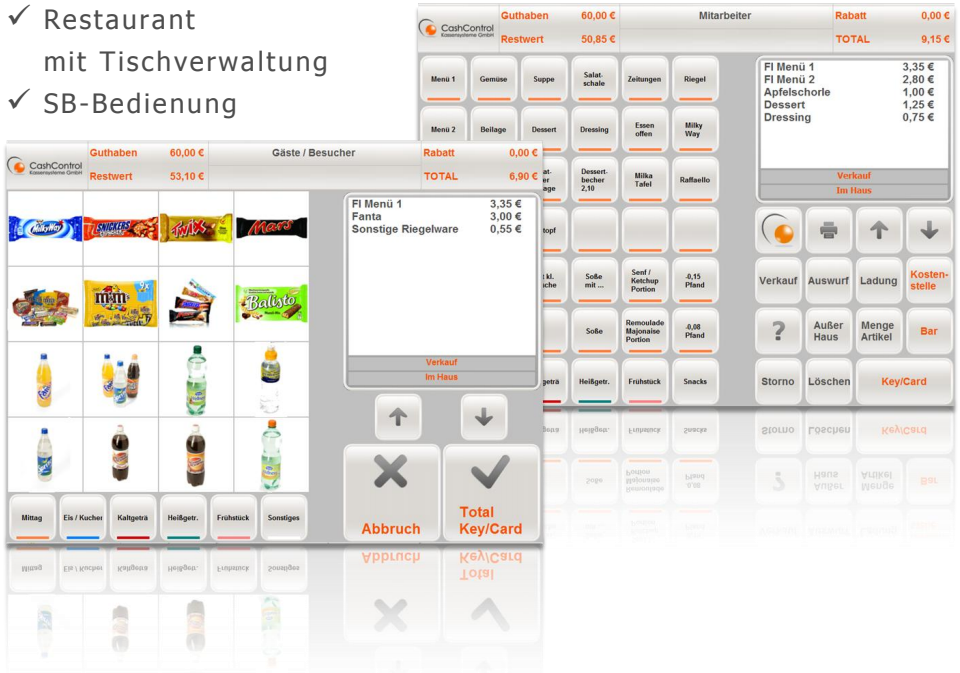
✓ Restaurant mit Tischverwaltung
✓ SB-Bedienung

CashControl Kassensysteme GmbH

| Guthaben | 60,00 € | Mitarbeiter | Rabatt | 0,00 € |
|---|---|---|---|---|
| Restwert | 50,85 € | | TOTAL | 9,15 € |

Menü 1
Gemüse
Suppe
Salatschale
Zeitungen
Riegel
Menü 2
Beilage
Dessert
Dressing
Essen offen
Milky Way
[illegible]at-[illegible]r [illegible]age
Dessertbecher 2,10
Milka Tafel
Raffaello
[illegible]topf
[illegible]t kl. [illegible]che
Soße mit ...
Senf / Ketchup Portion
-0,15 Pfand
Soße
Remoulade Majonaise Portion
-0,08 Pfand
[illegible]geträ
Heißgetr.
Frühstück
Snacks

| Fl Menü 1 | 3,35 € |
|---|---|
| Fl Menü 2 | 2,80 € |
| Apfelschorle | 1,00 € |
| Dessert | 1,25 € |
| Dressing | 0,75 € |

Verkauf
Im Haus

Verkauf
Auswurf
Ladung
Kostenstelle
?
Außer Haus
Menge Artikel
Bar
Storno
Löschen
Key/Card

CashControl Kassensysteme GmbH

| Guthaben | 60,00 € | Gäste / Besucher | Rabatt | 0,00 € |
|---|---|---|---|---|
| Restwert | 53,10 € | | TOTAL | 6,90 € |

Milky Way
Snickers
Twix
Mars
M&M's
Balisto

| Fl Menü 1 | 3,35 € |
|---|---|
| Fanta | 3,00 € |
| Sonstige Riegelware | 0,55 € |

Verkauf
Im Haus

Abbruch
Total Key/Card

Mittag
Eis / Kuchen
Kaltgeträ
Heißgetr.
Frühstück
Sonstiges